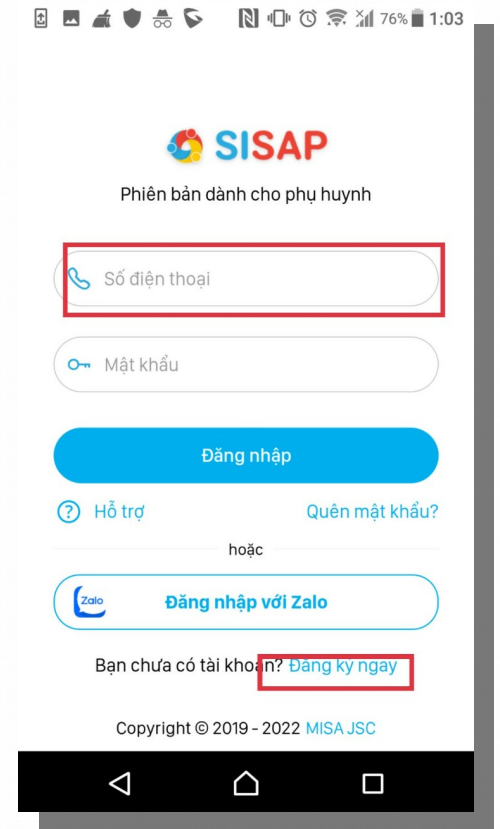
76% 1:03

SISAP

Phiên bản dành cho phụ huynh

Số điện thoại

Mật khẩu

Đăng nhập

Hỗ trợ

Quên mật khẩu?

hoặc

Zalo

Đăng nhập với Zalo

Bạn chưa có tài khoản? Đăng ký ngay

Copyright © 2019 - 2022 MISA JSC